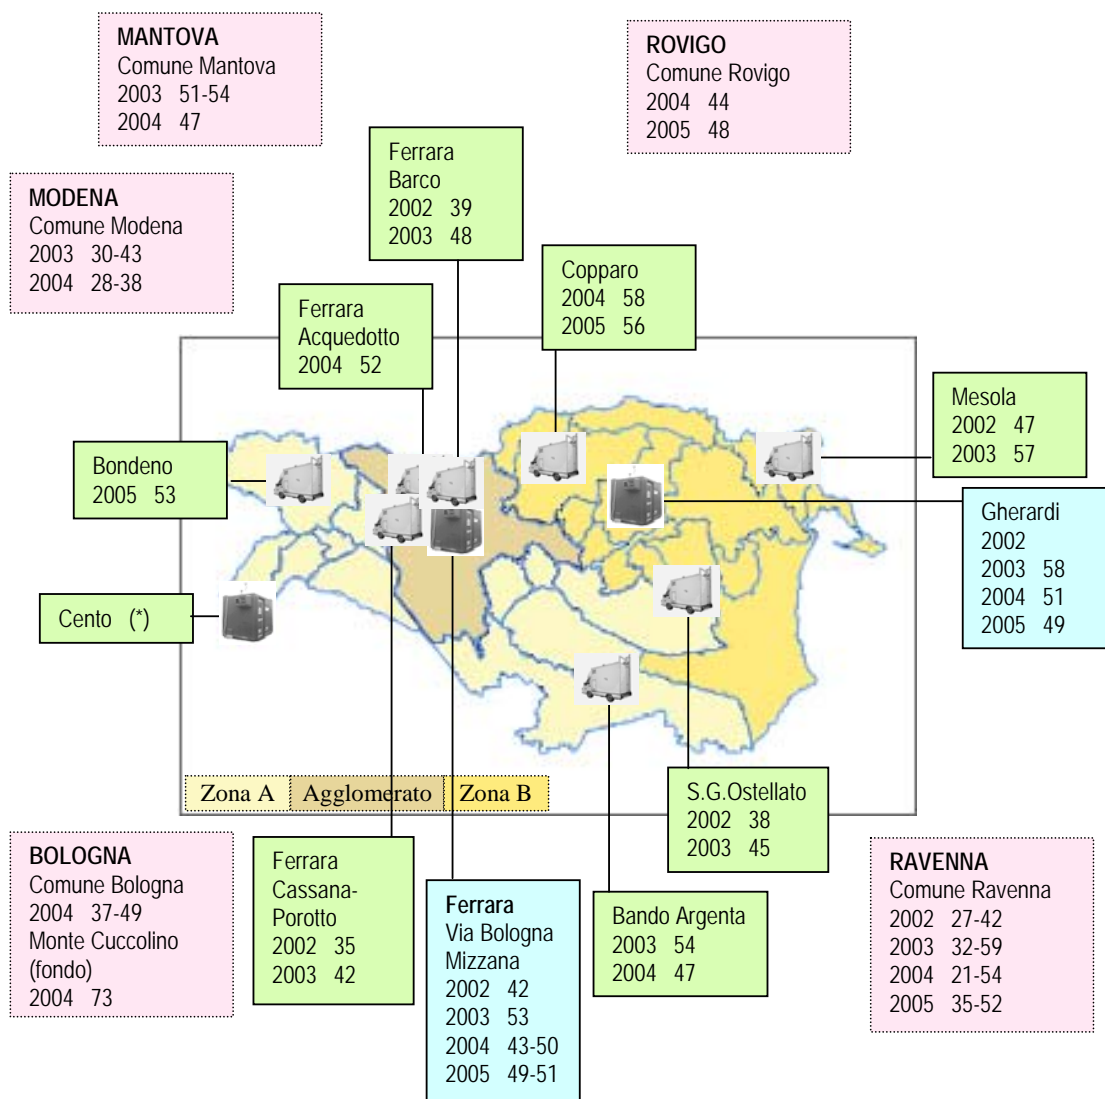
MANTOVA
Comune Mantova
2003 51-54
2004 47

ROVIGO
Comune Rovigo
2004 44
2005 48

MODENA
Comune Modena
2003 30-43
2004 28-38

Ferrara
Barco
2002 39
2003 48

Copparo
2004 58
2005 56

Ferrara
Acquedotto
2004 52

Mesola
2002 47
2003 57

Bondeno
2005 53

Gherardi
2002
2003 58
2004 51
2005 49

Cento (*)

Zona A Agglomerato Zona B

S.G.Ostellato
2002 38
2003 45

BOLOGNA
Comune Bologna
2004 37-49
Monte Cuccolino
(fondo)
2004 73

Ferrara
Cassana-
Porotto
2002 35
2003 42

Ferrara
Via Bologna
Mizzana
2002 42
2003 53
2004 43-50
2005 49-51

Bando Argenta
2003 54
2004 47

RAVENNA
Comune Ravenna
2002 27-42
2003 32-59
2004 21-54
2005 35-52